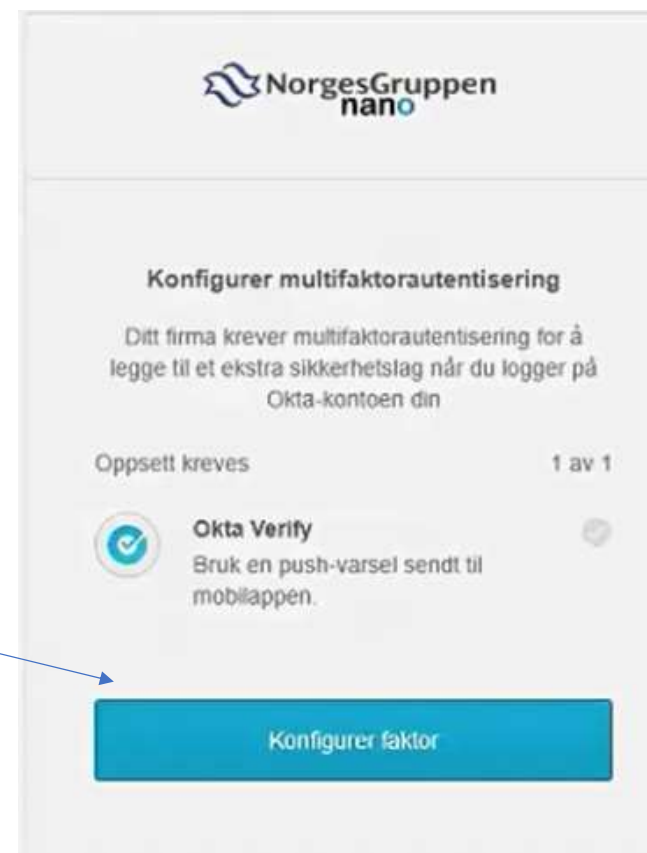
NorgesGruppen nano

Konfigurer multifaktorautentisering

Ditt firma krever multifaktorautentisering for å legge til et ekstra sikkerhetslag når du logger på Okta-kontoen din

Oppsett kreves

1 av 1

Okta Verify

Bruk en push-varsel sendt til mobilappen.

Konfigurer faktor